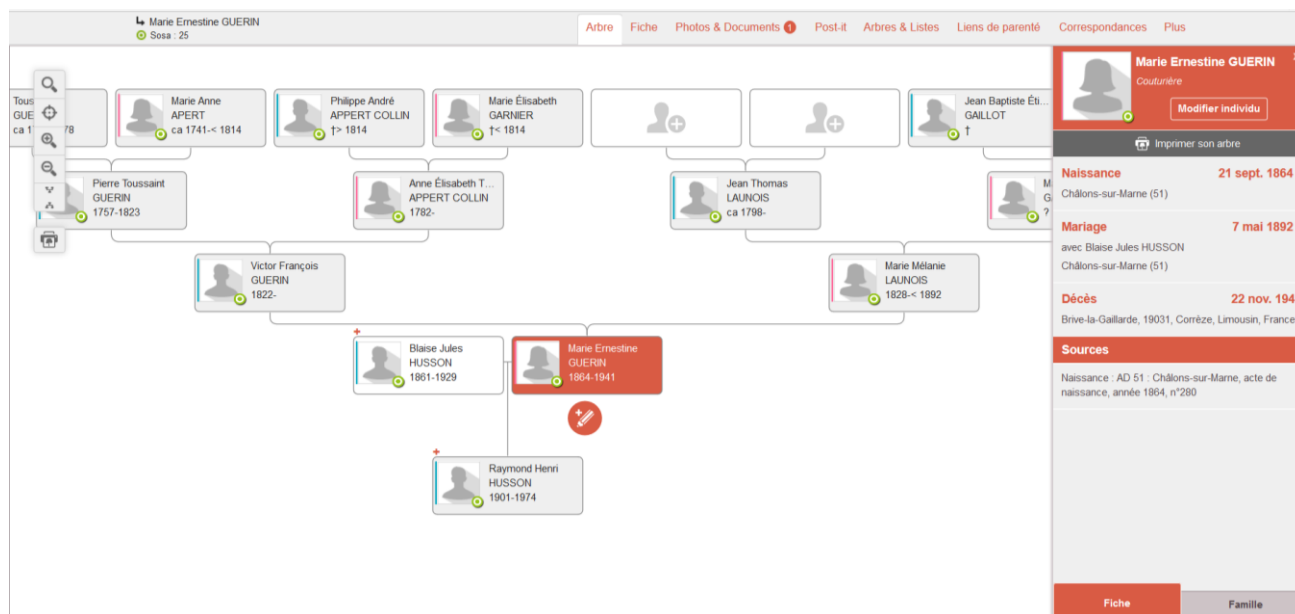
Marie Ernestine GUERIN
Sosa : 25

Arbre Fiche Photos & Documents 1 Post-it Arbres & Listes Liens de parenté Correspondances Plus

Tous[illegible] GUE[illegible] ca 1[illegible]78

Marie Anne APERT ca 1741-< 1814

Philippe André APPERT COLLIN †> 1814

Marie Élisabeth GARNIER †< 1814

Jean Baptiste Éti... GAILLOT †

Pierre Toussaint GUERIN 1757-1823

Anne Élisabeth T... APPERT COLLIN 1782-

Jean Thomas LAUNOIS ca 1798-

M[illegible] G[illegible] ?

Victor François GUERIN 1822-

Marie Mélanie LAUNOIS 1828-< 1892

Blaise Jules HUSSON 1861-1929

Marie Ernestine GUERIN 1864-1941

Raymond Henri HUSSON 1901-1974

Marie Ernestine GUERIN
Couturière
Modifier individu
Imprimer son arbre

Naissance 21 sept. 1864
Châlons-sur-Marne (51)

Mariage 7 mai 1892
avec Blaise Jules HUSSON
Châlons-sur-Marne (51)

Décès 22 nov. 194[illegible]
Brive-la-Gaillarde, 19031, Corrèze, Limousin, France

Sources
Naissance : AD 51 : Châlons-sur-Marne, acte de naissance, année 1864, n°280

Fiche Famille